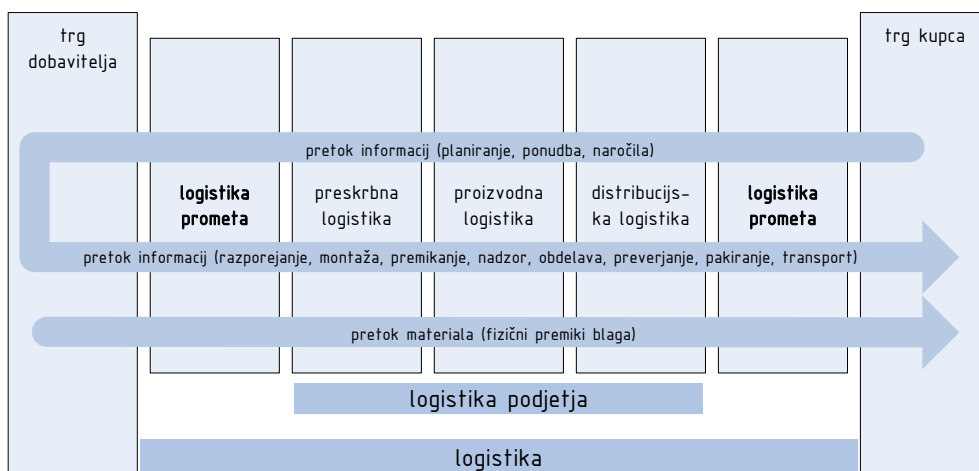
trg dobavitelja

trg kupca

pretok informacij (planiranje, ponudba, naročila)

logistika prometa

preskrbna logistika

proizvodna logistika

distribucijska logistika

logistika prometa

pretok informacij (razporejanje, montaža, premikanje, nadzor, obdelava, preverjanje, pakiranje, transport)

pretok materiala (fizični premiki blaga)

logistika podjetja

logistika